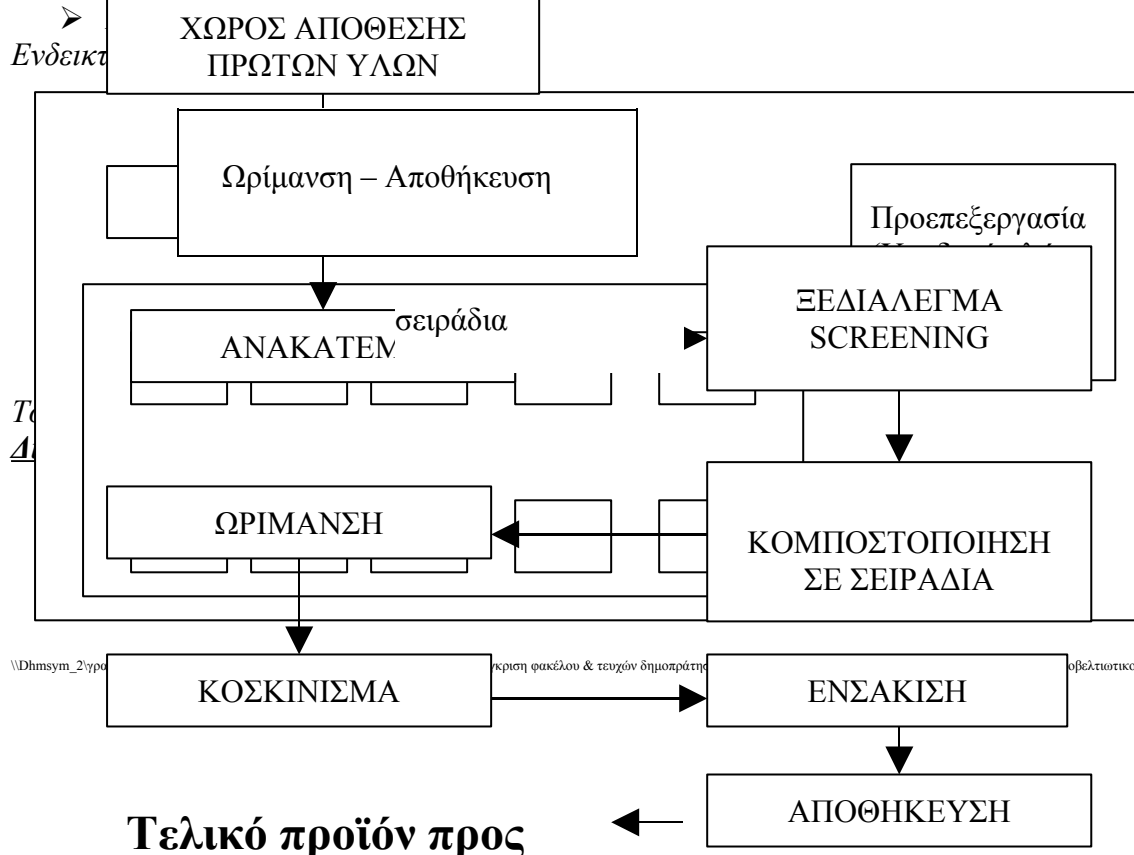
➢ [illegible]
Ενδεικτ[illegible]

ΧΩΡΟΣ ΑΠΟΘΕΣΗΣ ΠΡΩΤΩΝ ΥΛΩΝ

Ωρίμανση – Αποθήκευση

Προεπεξεργασία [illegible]

ΑΝΑΚΑΤΕΜ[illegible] σειράδια

ΞΕΔΙΑΛΕΓΜΑ SCREENING

Τ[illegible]
Δ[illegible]

ΩΡΙΜΑΝΣΗ

ΚΟΜΠΟΣΤΟΠΟΙΗΣΗ ΣΕ ΣΕΙΡΑΔΙΑ

\\Dhmsym_2\γρ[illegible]γκριση φακέλου & τευχών δημοπράτησ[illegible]οβελτιωτικο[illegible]

ΚΟΣΚΙΝΙΣΜΑ

ΕΝΣΑΚΙΣΗ

ΑΠΟΘΗΚΕΥΣΗ

Τελικό προϊόν προς